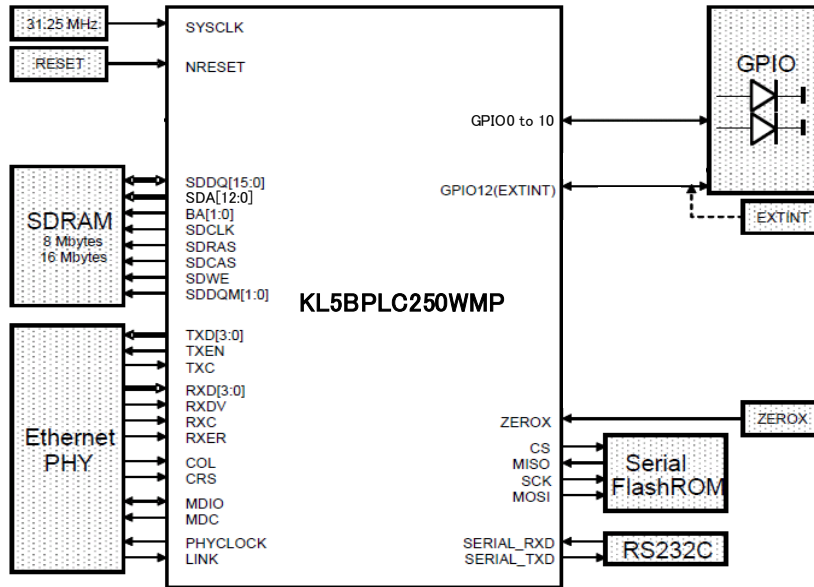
31.25 MHz
RESET
SYSCLK
NRESET
GPIO
GPIO0 to 10
GPIO12(EXTINT)
EXTINT
SDRAM
8 Mbytes
16 Mbytes
SDDQ[15:0]
SDA[12:0]
BA[1:0]
SDCLK
SDRAS
SDCAS
SDWE
SDDQM[1:0]
KL5BPLC250WMP
Ethernet PHY
TXD[3:0]
TXEN
TXC
RXD[3:0]
RXDV
RXC
RXER
COL
CRS
MDIO
MDC
PHYCLOCK
LINK
ZEROX
ZEROX
CS
MISO
SCK
MOSI
Serial FlashROM
SERIAL_RXD
SERIAL_TXD
RS232C